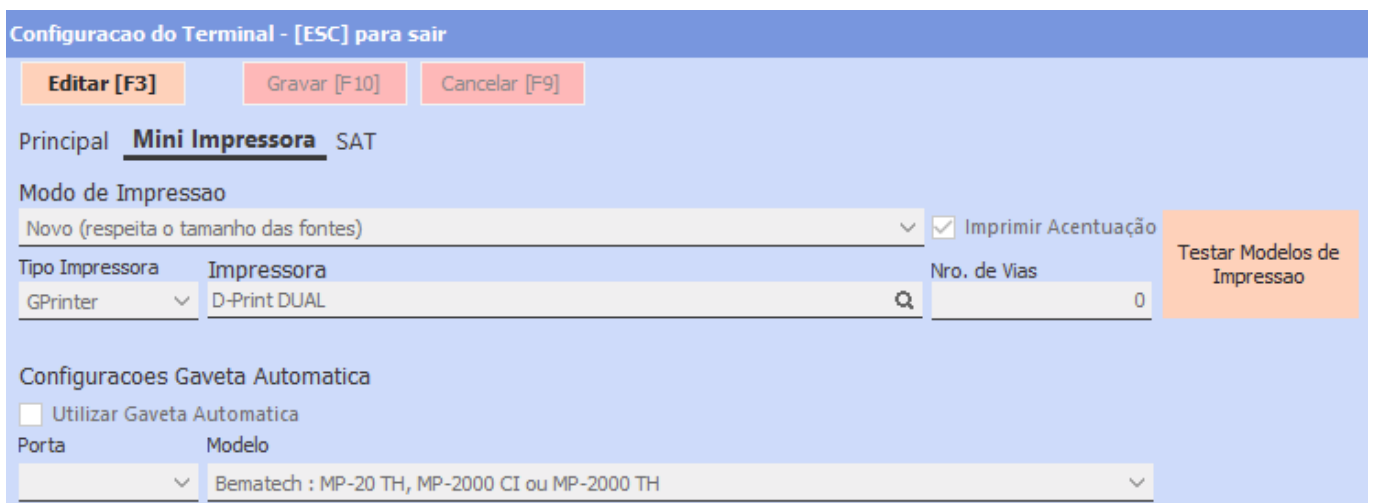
Configuracao do Terminal - [ESC] para sair

Editar [F3]

Gravar [F10]

Cancelar [F9]

Principal

Mini Impressora

SAT

Modo de Impressao

Novo (respeita o tamanho das fontes)

Imprimir Acentuação

Testar Modelos de Impressao

Tipo Impressora

Impressora

Nro. de Vias

GPrinter

D-Print DUAL

0

Configuracoes Gaveta Automatica

Utilizar Gaveta Automatica

Porta

Modelo

Bematech : MP-20 TH, MP-2000 CI ou MP-2000 TH